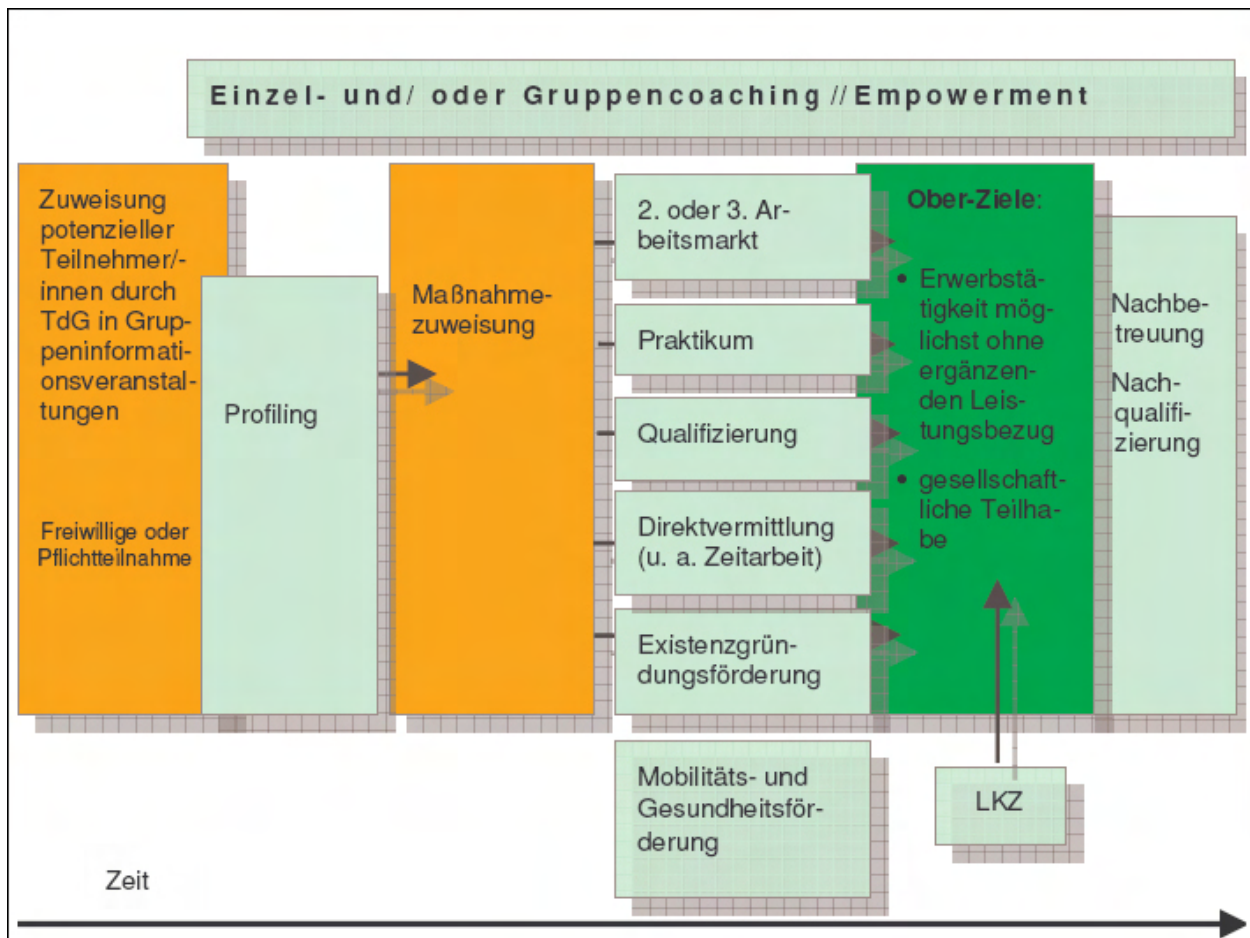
Einzel- und/ oder Gruppencoaching // Empowerment

Zuweisung potenzieller Teilnehmer/-innen durch TdG in Gruppeninformationsveranstaltungen

Freiwillige oder Pflichtteilnahme

Profiling

Maßnahmezuweisung

2. oder 3. Arbeitsmarkt

Praktikum

Qualifizierung

Direktvermittlung (u. a. Zeitarbeit)

Existenzgründungsförderung

Ober-Ziele:

• Erwerbstätigkeit möglichst ohne ergänzenden Leistungsbezug

• gesellschaftliche Teilhabe

Nachbetreuung

Nachqualifizierung

Mobilitäts- und Gesundheitsförderung

LKZ

Zeit